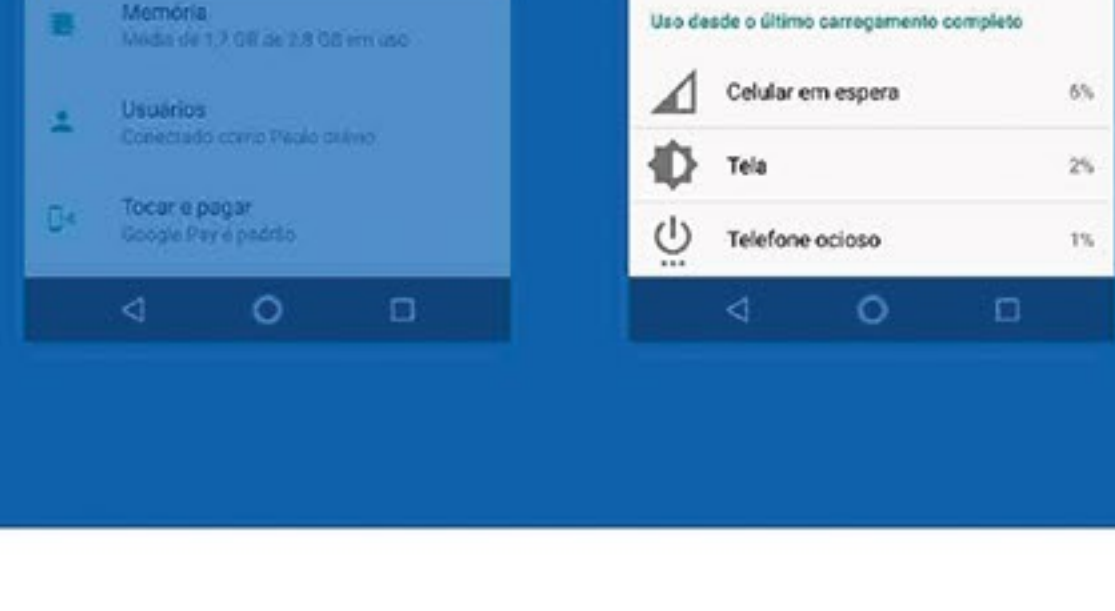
Memória
Média de 1,7 GB de 2,8 GB em uso

Usuários
Conectado como Paulo Alvino

Tocar e pagar
Google Pay é padrão

Uso desde o último carregamento completo

Celular em espera 6%

Tela 2%

Telefone ocioso 1%